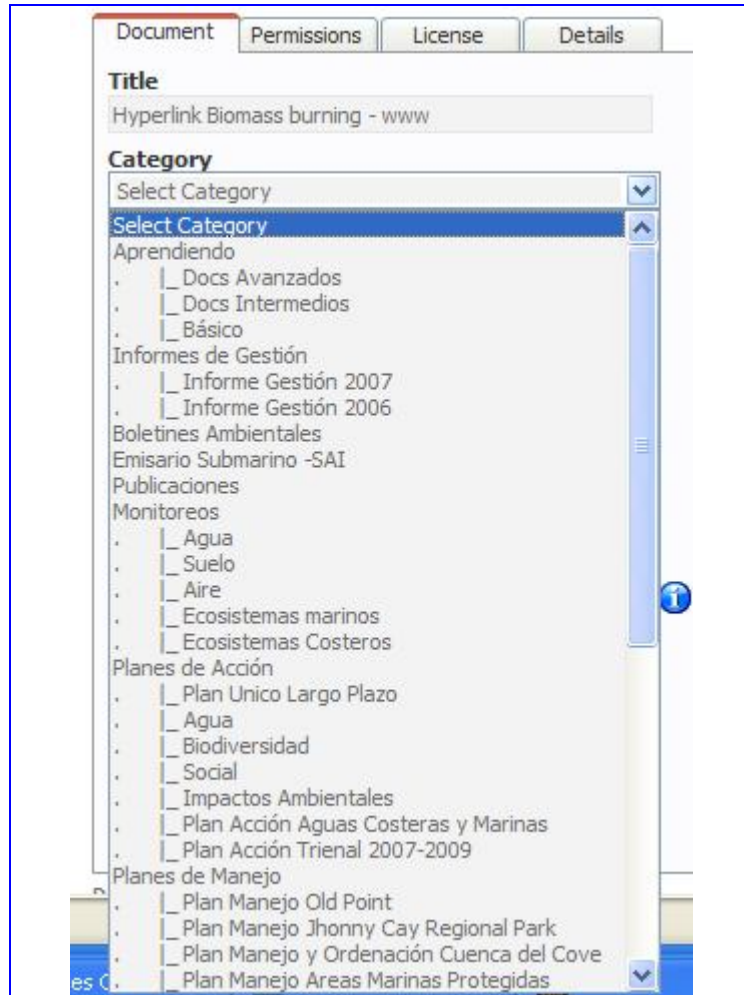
Document | Permissions | License | Details

Title
Hyperlink Biomass burning - www

Category
Select Category

Select Category
Aprendiendo
. |_ Docs Avanzados
. |_ Docs Intermedios
. |_ Básico
Informes de Gestión
. |_ Informe Gestión 2007
. |_ Informe Gestión 2006
Boletines Ambientales
Emisario Submarino -SAI
Publicaciones
Monitoreos
. |_ Agua
. |_ Suelo
. |_ Aire
. |_ Ecosistemas marinos
. |_ Ecosistemas Costeros
Planes de Acción
. |_ Plan Unico Largo Plazo
. |_ Agua
. |_ Biodiversidad
. |_ Social
. |_ Impactos Ambientales
. |_ Plan Acción Aguas Costeras y Marinas
. |_ Plan Acción Trienal 2007-2009
Planes de Manejo
. |_ Plan Manejo Old Point
. |_ Plan Manejo Jhonny Cay Regional Park
. |_ Plan Manejo y Ordenación Cuenca del Cove
. |_ Plan Manejo Areas Marinas Protegidas